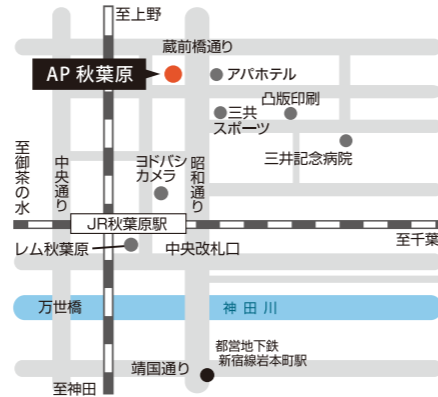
至上野

蔵前橋通り

AP 秋葉原

アパホテル

凸版印刷

三共スポーツ

至御茶の水

中央通り

ヨドバシカメラ

昭和通り

三井記念病院

JR秋葉原駅

至千葉

レム秋葉原

中央改札口

万世橋

神田川

都営地下鉄新宿線岩本町駅

靖国通り

至神田